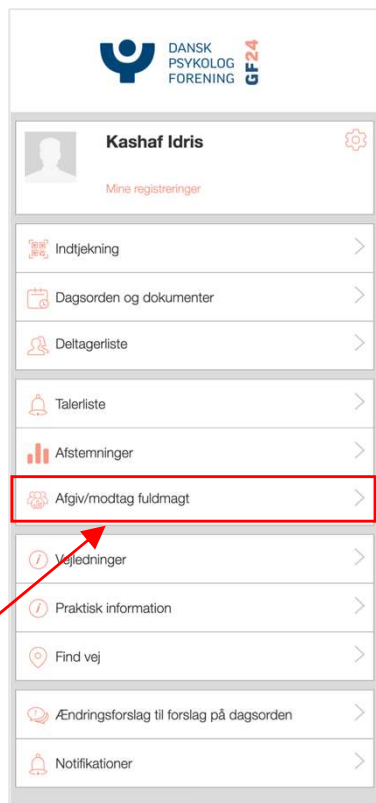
DANSK PSYKOLOG FORENING GF24

Kashaf Idris

Mine registreringer

Indtjekning

Dagsorden og dokumenter

Deltagerliste

Talerliste

Afstemninger

Afgiv/modtag fuldmagt

Vejledninger

Praktisk information

Find vej

Ændringsforslag til forslag på dagsorden

Notifikationer